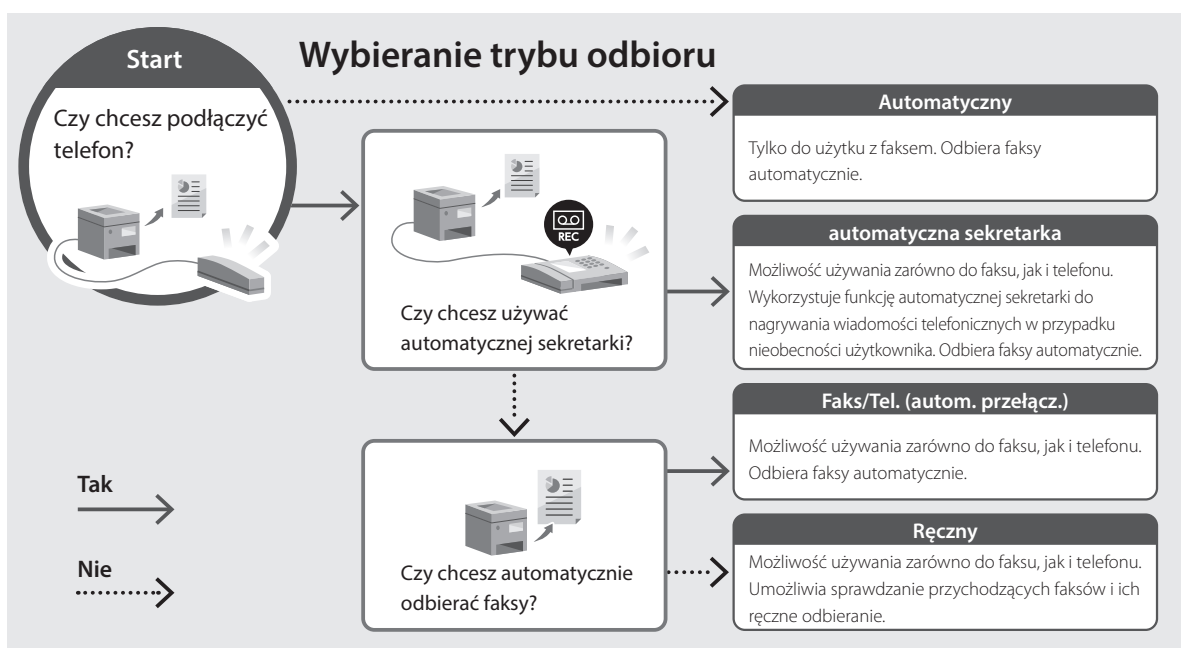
Start

Wybieranie trybu odbioru

Czy chcesz podłączyć telefon?

Automatyczny

Tylko do użytku z faksem. Odbiera faksy automatycznie.

REC

Czy chcesz używać automatycznej sekretarki?

automatyczna sekretarka

Możliwość używania zarówno do faksu, jak i telefonu. Wykorzystuje funkcję automatycznej sekretarki do nagrywania wiadomości telefonicznych w przypadku nieobecności użytkownika. Odbiera faksy automatycznie.

Faks/Tel. (autom. przełącz.)

Możliwość używania zarówno do faksu, jak i telefonu. Odbiera faksy automatycznie.

Tak

Nie

Czy chcesz automatycznie odbierać faksy?

Ręczny

Możliwość używania zarówno do faksu, jak i telefonu. Umożliwia sprawdzanie przychodzących faksów i ich ręczne odbieranie.